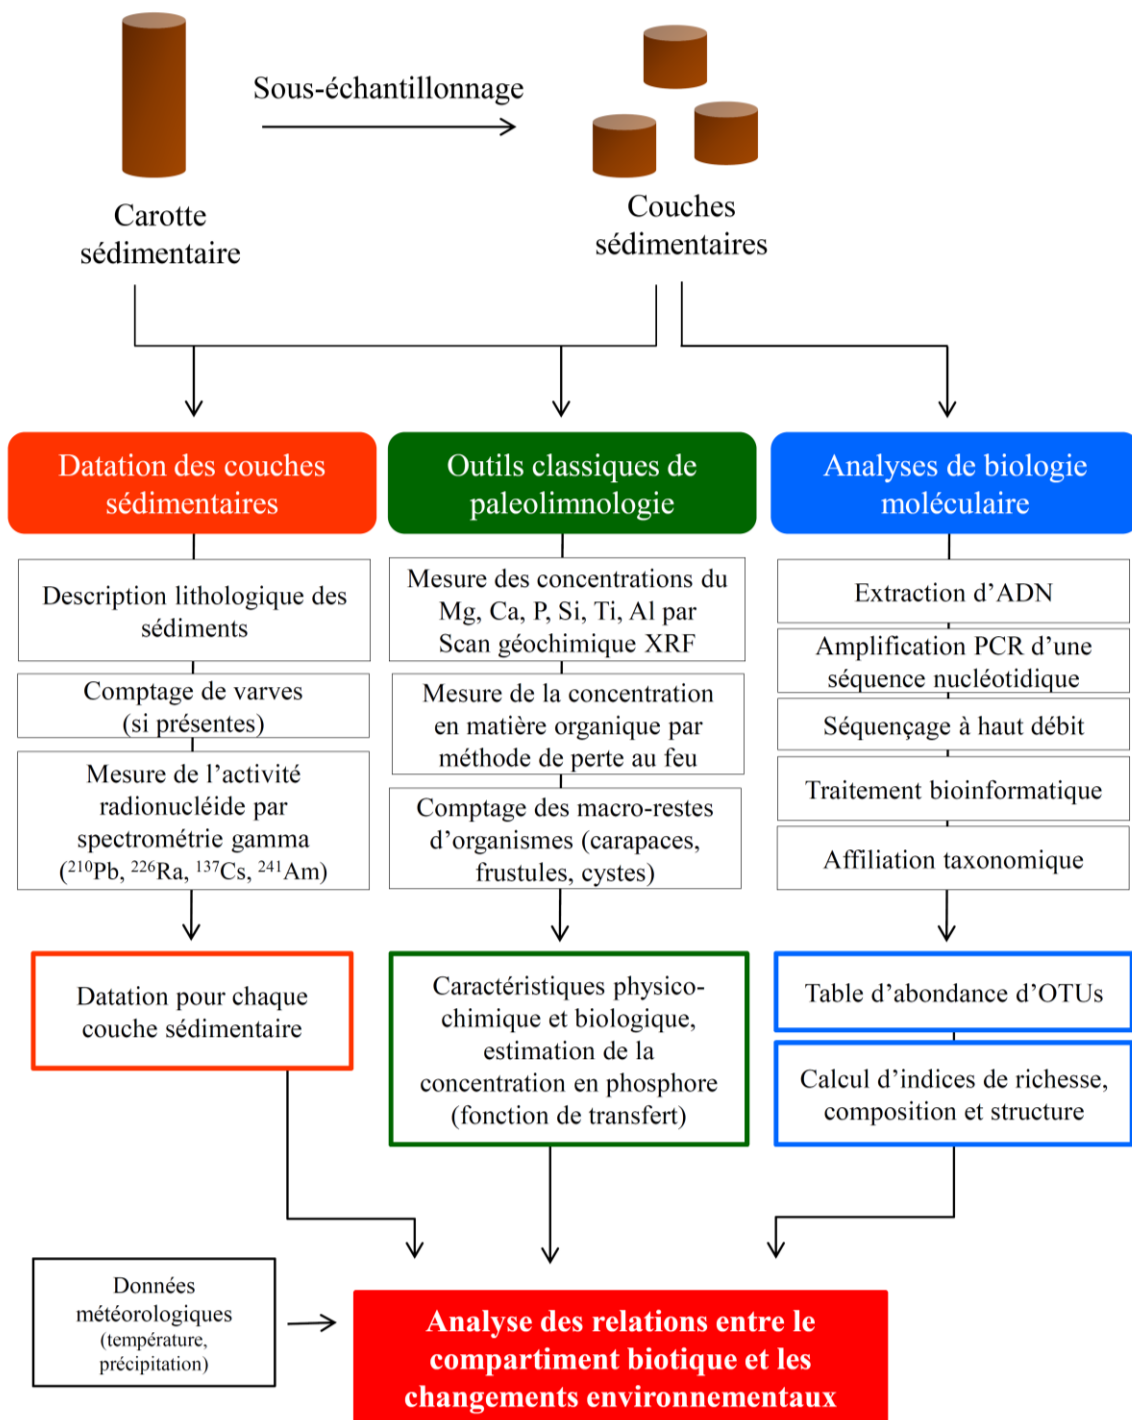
Sous-échantillonnage

Carotte sédimentaire

Couches sédimentaires

Datation des couches sédimentaires

Outils classiques de paleolimnologie

Analyses de biologie moléculaire

Description lithologique des sédiments

Comptage de varves (si présentes)

Mesure de l'activité radionucléide par spectrométrie gamma ($^{210}$Pb, $^{226}$Ra, $^{137}$Cs, $^{241}$Am)

Mesure des concentrations du Mg, Ca, P, Si, Ti, Al par Scan géochimique XRF

Mesure de la concentration en matière organique par méthode de perte au feu

Comptage des macro-restes d'organismes (carapaces, frustules, cystes)

Extraction d'ADN

Amplification PCR d'une séquence nucléotidique

Séquençage à haut débit

Traitement bioinformatique

Affiliation taxonomique

Datation pour chaque couche sédimentaire

Caractéristiques physico-chimique et biologique, estimation de la concentration en phosphore (fonction de transfert)

Table d'abondance d'OTUs

Calcul d'indices de richesse, composition et structure

Données météorologiques (température, précipitation)

Analyse des relations entre le compartiment biotique et les changements environnementaux